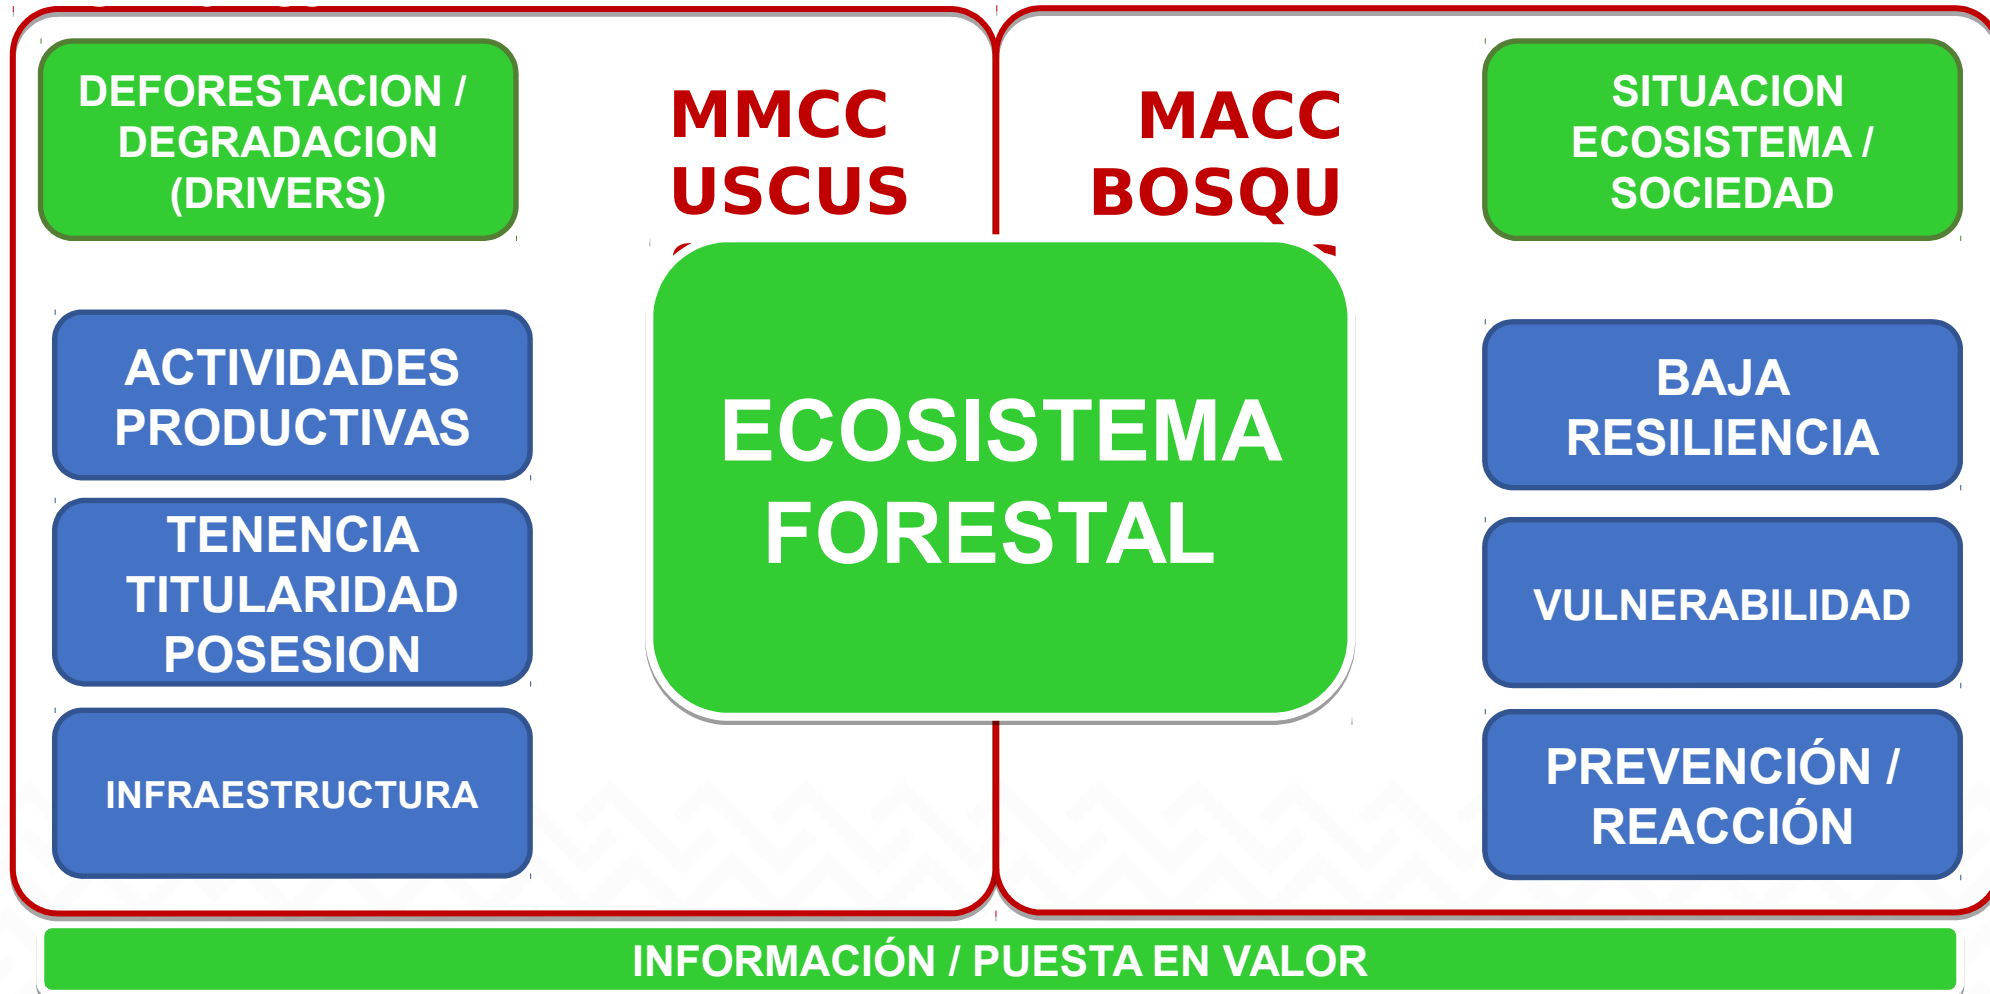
DEFORESTACION / DEGRADACION (DRIVERS)

MMCC USCUS

MACC BOSQU

SITUACION ECOSISTEMA / SOCIEDAD

ACTIVIDADES PRODUCTIVAS

TENENCIA TITULARIDAD POSESION

INFRAESTRUCTURA

ECOSISTEMA FORESTAL

BAJA RESILIENCIA

VULNERABILIDAD

PREVENCIÓN / REACCIÓN

INFORMACIÓN / PUESTA EN VALOR